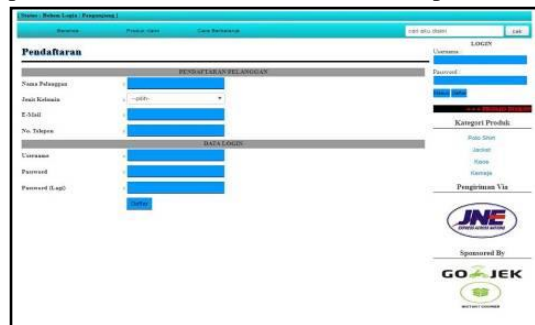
[ Status : Belum Login / Pengunjung ]

Beranda  Produk Kami  Cara Berbelanja  cari aku disini  cari

Pendaftaran

PENDAFTARAN PELANGGAN

Nama Pelanggan :

Jenis Kelamin : --pilih--

E-Mail :

No. Telepon :

DATA LOGIN

Username :

Password :

Password (Lagi) :

Daftar

LOGIN

Username :

Password :

Masuk Daftar

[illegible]

Kategori Produk

Polo Shirt

Jacket

Rasta

Kemeja

Pengiriman Via

JNE

EXPRESS ACROSS NATIONS

Sponsored By

GO-JEK

INSTANT COURIER